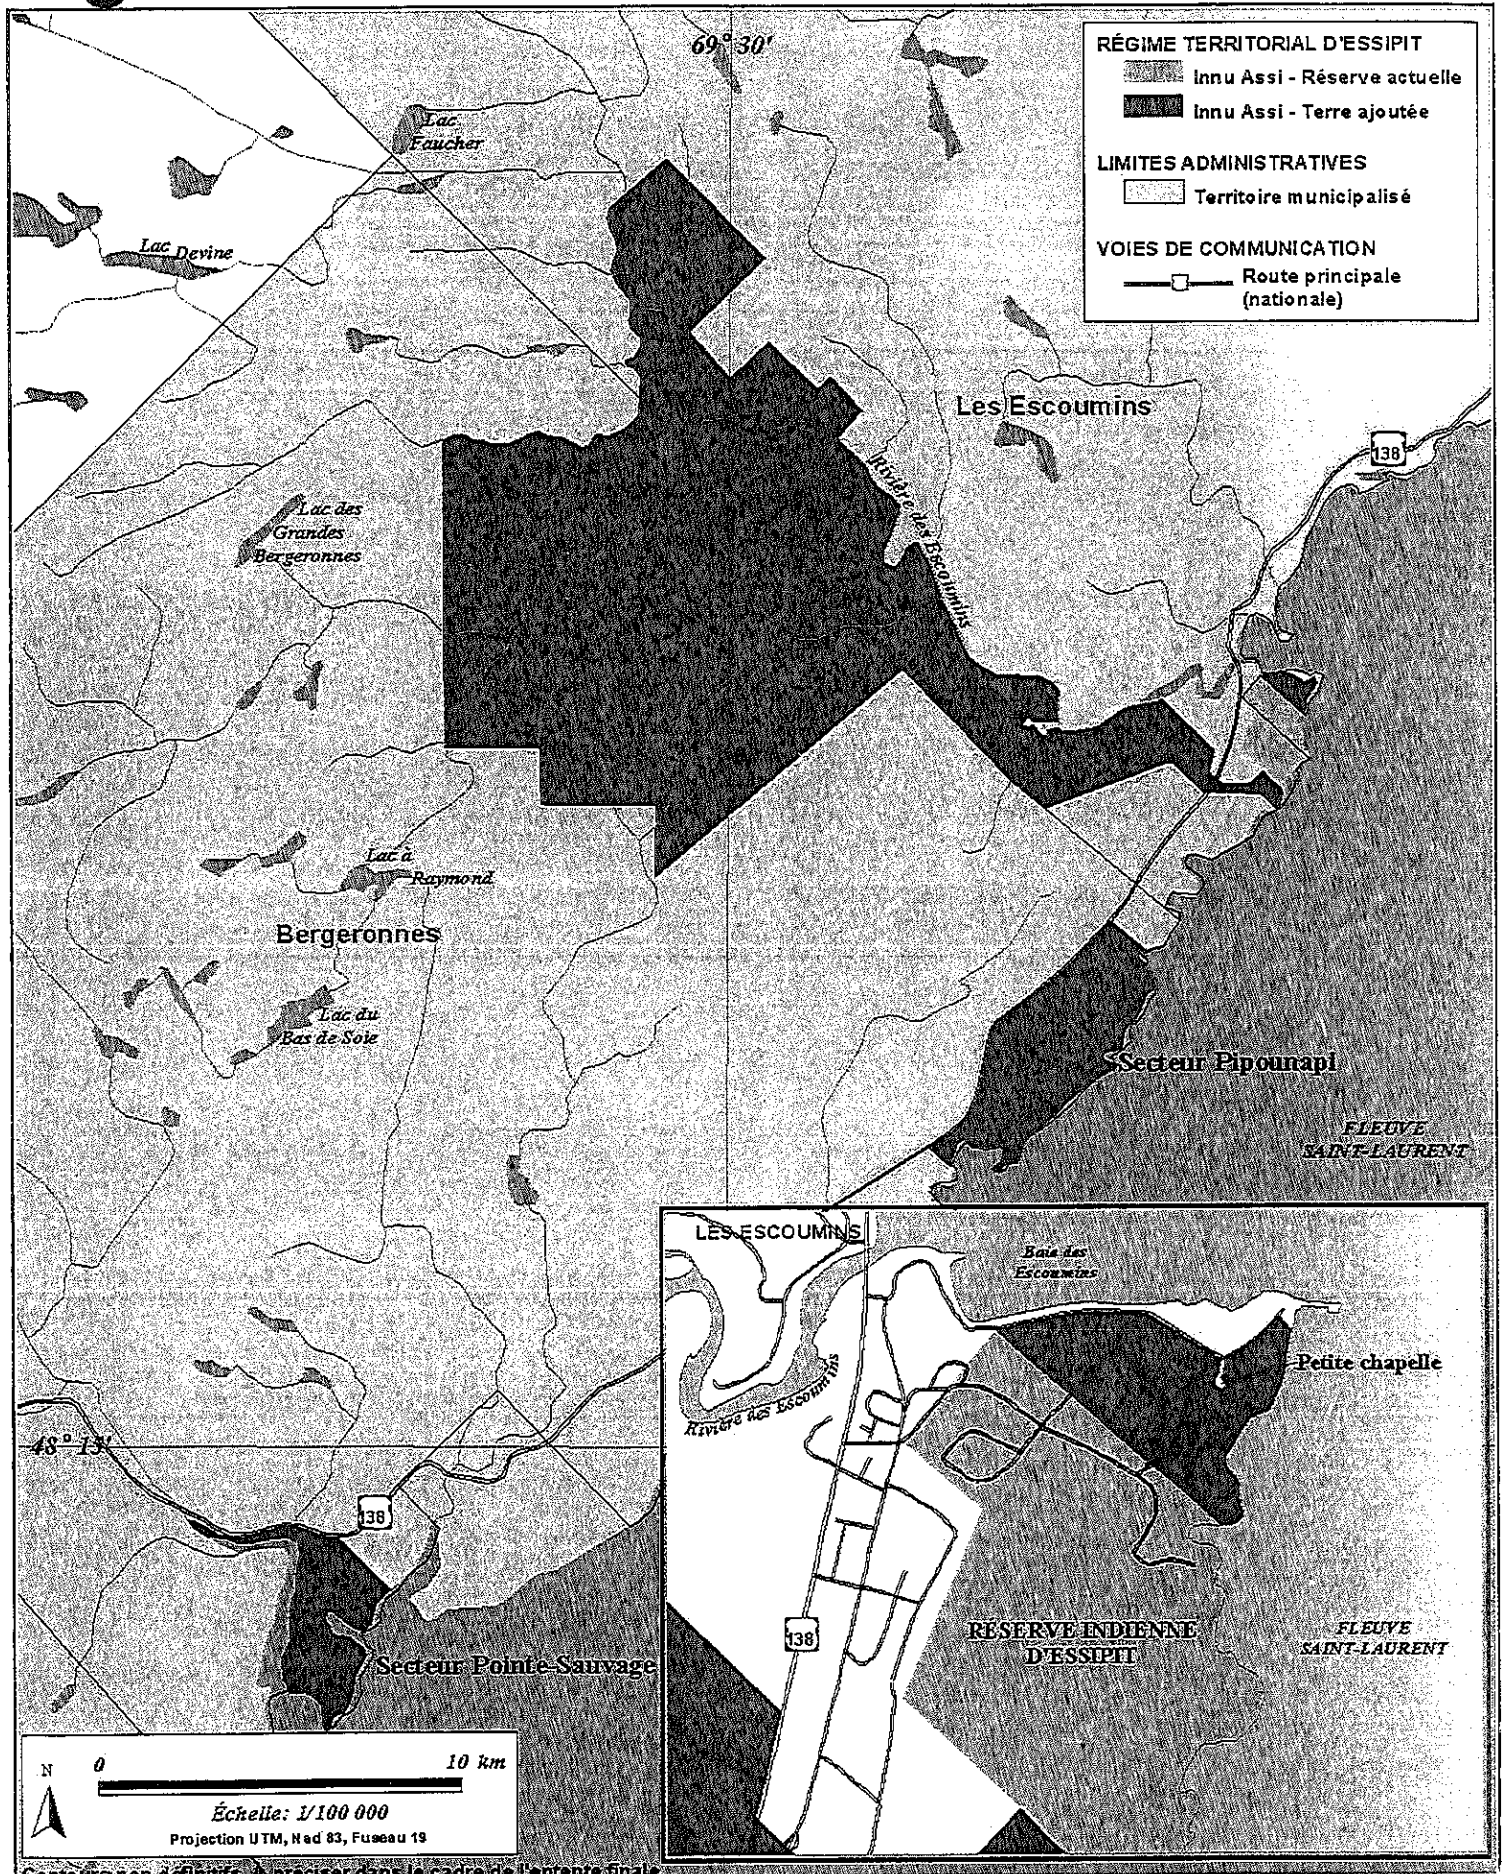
69° 30'

RÉGIME TERRITORIAL D'ESSIPIT
Innu Assi - Réserve actuelle
Innu Assi - Terre ajoutée

LIMITES ADMINISTRATIVES
Territoire municipalisé

VOIES DE COMMUNICATION
Route principale (nationale)

Lac Faucher

Lac Devine

Les Escoumins

138

Rivière des Escoumins

Lac des Grandes Bergeronnes

Lac à Raymond

Bergeronnes

Lac du Bas de Soie

Secteur Pipounapi

FLEUVE SAINT-LAURENT

LES ESCOUMINS

Baie des Escoumins

Petite chapelle

Rivière des Escoumins

48° 15'

138

138

RÉSERVE INDIENNE D'ESSIPIT

FLEUVE SAINT-LAURENT

Secteur Pointe-Sauvage

N

0 10 km

Échelle: 1/100 000
Projection UTM, Nad 83, Fuseau 19

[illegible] à préciser dans le cadre de l'entente finale